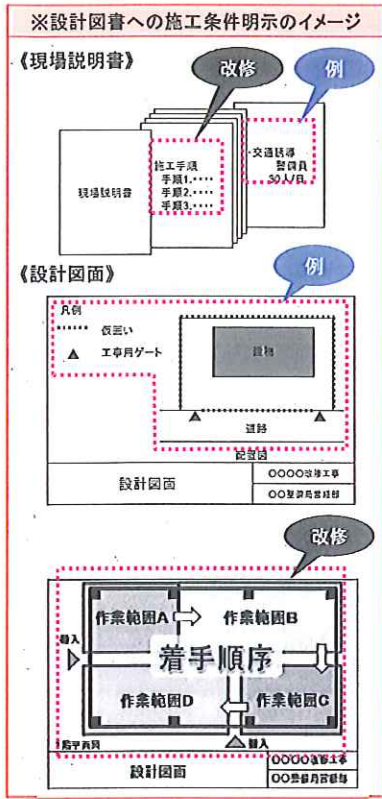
※設計図書への施工条件明示のイメージ

《現場説明書》

改修

例

現場説明書

施工手順
手順1.・・・・
手順2.・・・・
手順3.・・・・

交通誘導
警備員
30人日

《設計図面》

例

凡例
・・・・・・ 仮囲い
▲ 工事用ゲート

建物

道路

配置図

設計図面

○○○○改修工事

○○整備局営繕部

改修

作業範囲A

作業範囲B

着手順序

搬入

作業範囲D

作業範囲C

搬入

設計図面

○○○○改修工事

○○整備局営繕部